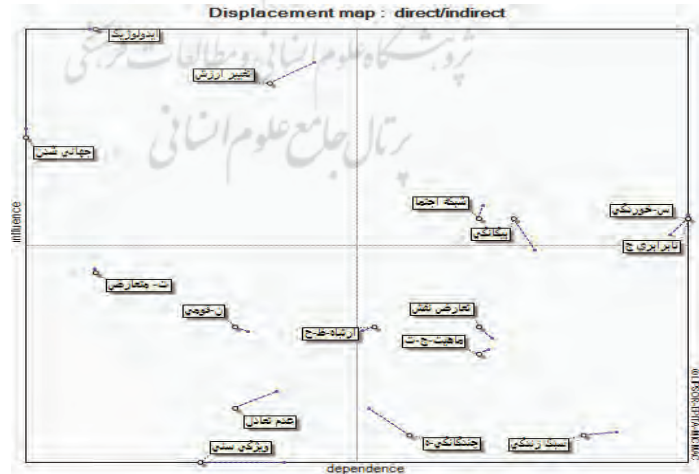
Displacement map : direct/indirect

پژوهشگاه علوم انسانی و مطالعات فرهنگی
پرتال جامع علوم انسانی

ایدئولوژیک
تغییر ارزش
جهانی شدن
شبکه اجتما
یگانگی
س-خورنگی
نابرابری ج
ت- متعارض
ن-قومی
ارشاد-طرح
تعارض نقش
ماهیت-ج-ت
عدم تعادل
ویژگی سنی
جنسیتی-د
سبک زندگی

influence
dependence
LIPSOR-EPITA-MICMAC